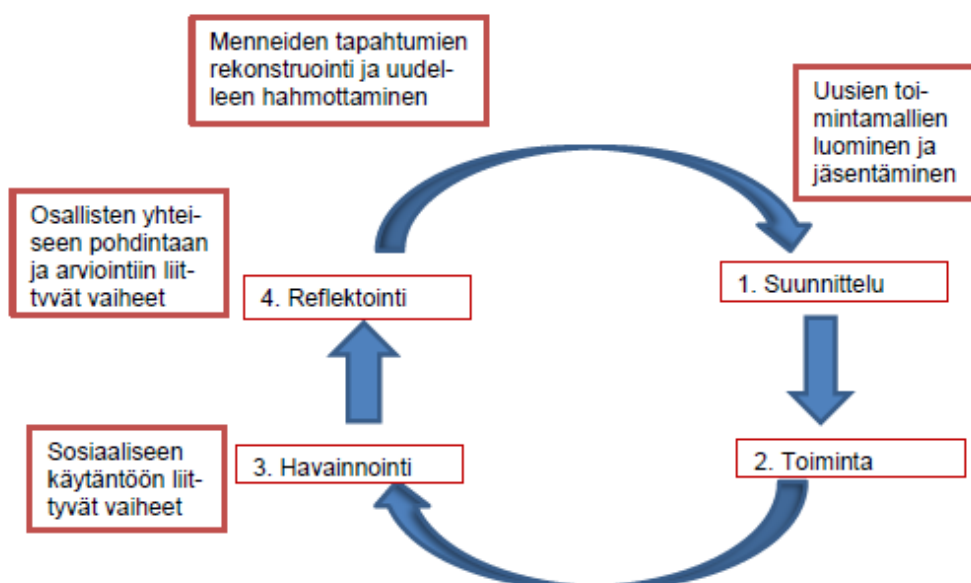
Menneiden tapahtumien rekonstruointi ja uudelleen hahmottaminen

Uusien toimintamallien luominen ja jäsentäminen

Osallisten yhteiseen pohdintaan ja arviointiin liittvät vaiheet

4. Reflektointi

1. Suunnittelu

Sosiaaliseen käytäntöön liittyvät vaiheet

3. Havainnointi

2. Toiminta